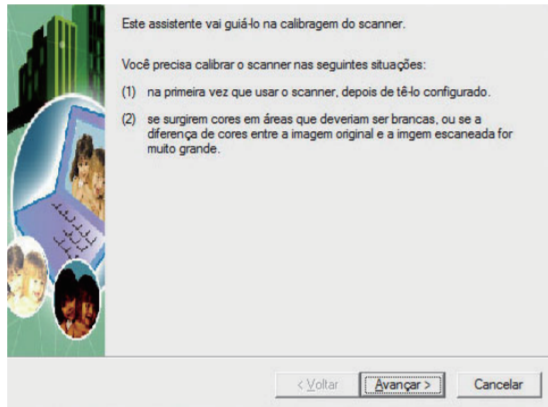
Este assistente vai guiá-lo na calibragem do scanner.

Você precisa calibrar o scanner nas seguintes situações:

(1) na primeira vez que usar o scanner, depois de tê-lo configurado.

(2) se surgirem cores em áreas que deveriam ser brancas, ou se a diferença de cores entre a imagem original e a imgem escaneada for muito grande.

< Voltar

Avançar >

Cancelar